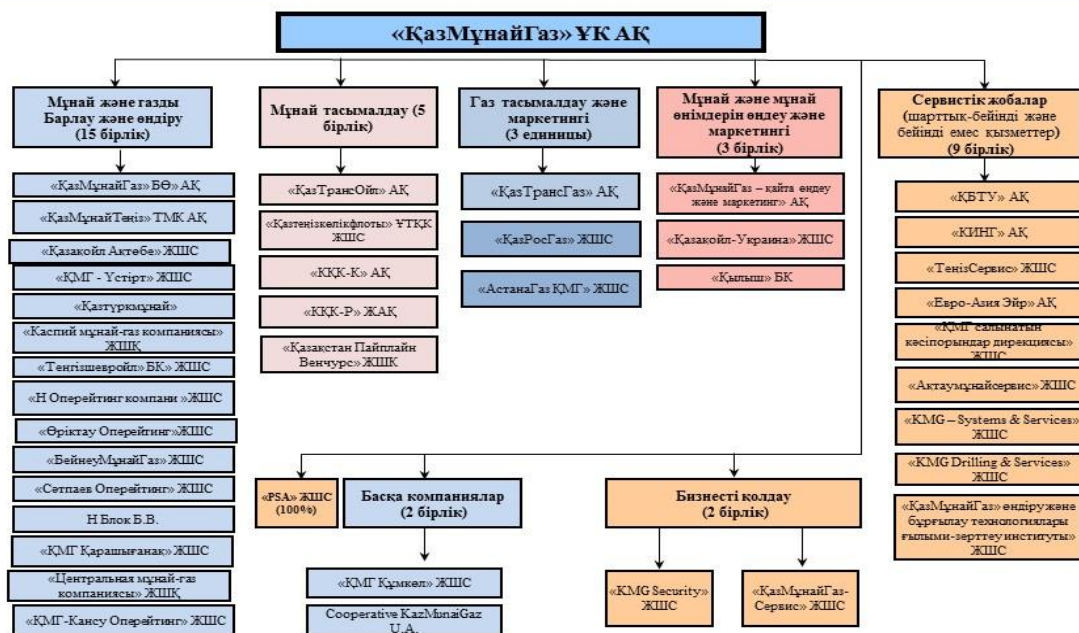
«ҚазМұнайГаз» ҰК АҚ

Мұнай және газды Барлау және өндіру (15 бірлік)

«ҚазМұнайГаз» БӨ» АҚ

«ҚазМұнайТеңіз» ТМК АҚ

«Қазакойл Актөбе» ЖШС

«ҚМГ - Үстірт» ЖШС

«Қазтүрікмұнай»

«Каспий мұнай-газ компаниясы» ЖШҚ

«Теңізшевройл» БК» ЖШС

«Н Оперейтинг компани» ЖШС

«Өріктау Оперейтинг» ЖШС

«БейнеуМұнайГаз» ЖШС

«Сәтпаев Оперейтинг» ЖШС

Н Блок Б.В.

«ҚМГ Қарашығанақ» ЖШС

«Центральная мұнай-газ компаниясы» ЖШҚ

«ҚМГ-Кансу Оперейтинг» ЖШС

Мұнай тасымалдау (5 бірлік)

«ҚазТрансОйл» АҚ

«Қазтеңізкөлікфлоты» ҰТКҚ ЖШС

«ҚҚҚ-К» АҚ

«ҚҚҚ-Р» ЖАҚ

«Қазақстан Пайплайн Венчурс» ЖШҚ

Газ тасымалдау және маркетингі (3 единицы)

«ҚазТрансГаз» АҚ

«ҚазРосГаз» ЖШС

«АстанаГаз ҚМГ» ЖШС

Мұнай және мұнай өнімдерін өңдеу және маркетингі (3 бірлік)

«ҚазМұнайГаз – қайта өңдеу және маркетинг» АҚ

«Қазакойл-Украина» ЖШС

«Қылыш» БК

Сервистік жобалар (шарттық-бейінді және бейінді емес қызметтер) (9 бірлік)

«ҚБТУ» АҚ

«КИНГ» АҚ

«ТеңізСервис» ЖШС

«Евро-Азия Эйр» АҚ

«ҚМГ салынатын кәсіпорындар дирекциясы» ЖШС

«Актаумұнайсервис» ЖШС

«KMG – Systems & Services» ЖШС

«KMG Drilling & Services» ЖШС

«ҚазМұнайГаз» өндіру және бұрғылау технологиялары ғылыми-зерттеу институты» ЖШС

«PSA» ЖШС (100%)

Басқа компаниялар (2 бірлік)

«ҚМГ Құмкөл» ЖШС

Cooperative KazMunaiGaz U.A.

Бизнесті қолдау (2 бірлік)

«KMG Security» ЖШС

«ҚазМұнайГаз-Сервис» ЖШС